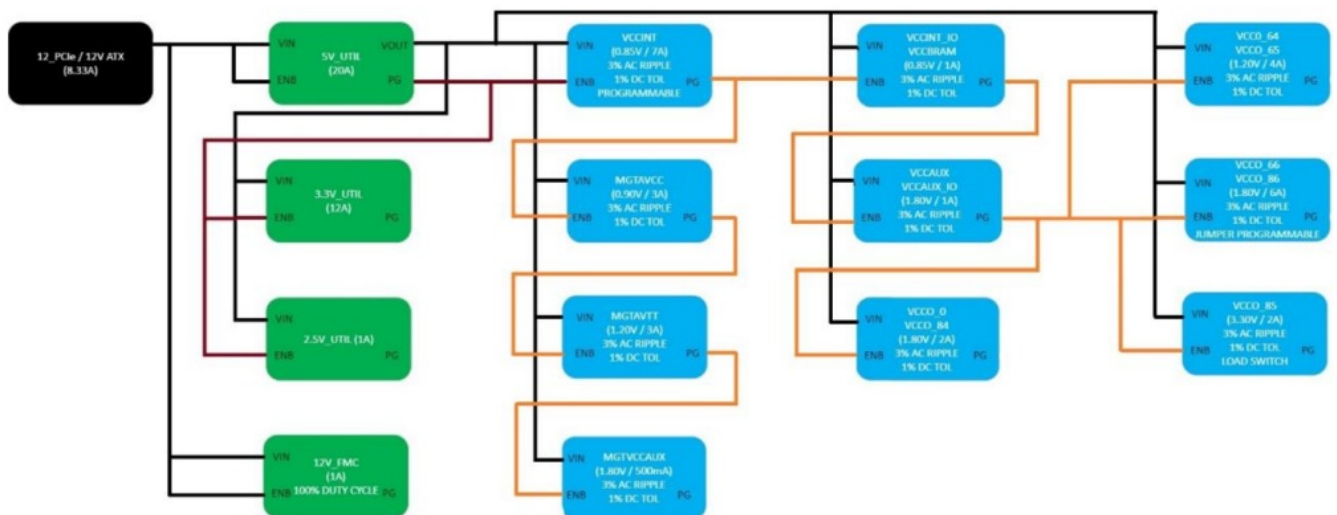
12_PCIe / 12V ATX
(8.33A)

VIN
ENB
5V_UTIL
(20A)
VOUT
PG

VIN
ENB
3.3V_UTIL
(12A)
PG

VIN
ENB
2.5V_UTIL (1A)
PG

VIN
ENB
12V_FMC
(1A)
100% DUTY CYCLE
PG

VIN
ENB
VCCINT
(0.85V / 7A)
3% AC RIPPLE
1% DC TOL
PROGRAMMABLE
PG

VIN
ENB
MGTAVCC
(0.90V / 3A)
3% AC RIPPLE
1% DC TOL
PG

VIN
ENB
MGTAVTT
(1.20V / 3A)
3% AC RIPPLE
1% DC TOL
PG

VIN
ENB
MGTVCCAUX
(1.80V / 500mA)
3% AC RIPPLE
1% DC TOL
PG

VIN
ENB
VCCINT_IO
VCCBRAM
(0.85V / 1A)
3% AC RIPPLE
1% DC TOL
PG

VIN
ENB
VCCAUX
VCCAUX_IO
(1.80V / 1A)
3% AC RIPPLE
1% DC TOL
PG

VIN
ENB
VCCO_0
VCCO_84
(1.80V / 2A)
3% AC RIPPLE
1% DC TOL
PG

VIN
ENB
VCCO_64
VCCO_65
(1.20V / 4A)
3% AC RIPPLE
1% DC TOL
PG

VIN
ENB
VCCO_66
VCCO_86
(1.80V / 6A)
3% AC RIPPLE
1% DC TOL
JUMPER PROGRAMMABLE
PG

VIN
ENB
VCCO_85
(3.30V / 2A)
3% AC RIPPLE
1% DC TOL
LOAD SWITCH
PG